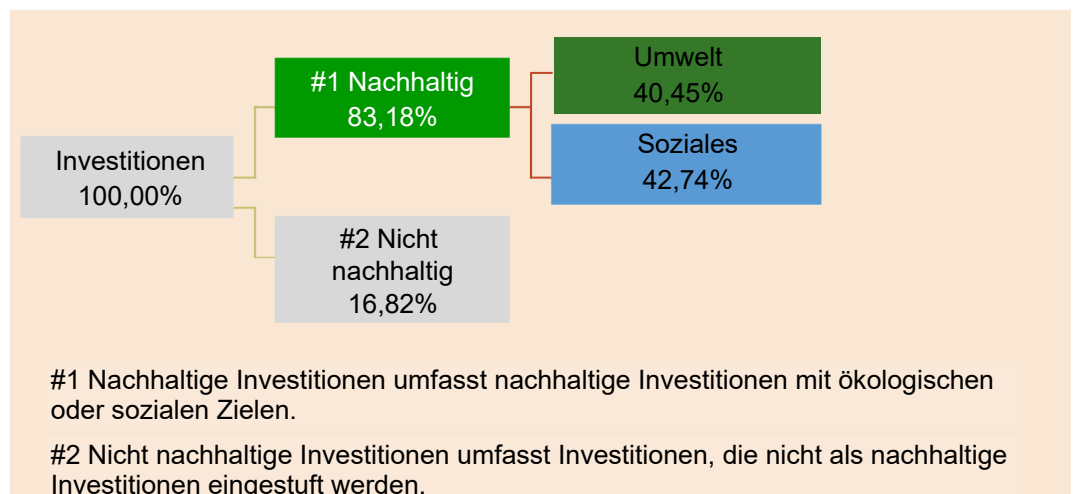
Investitionen
100,00%

#1 Nachhaltig
83,18%

Umwelt
40,45%

Soziales
42,74%

#2 Nicht nachhaltig
16,82%

#1 Nachhaltige Investitionen umfasst nachhaltige Investitionen mit ökologischen oder sozialen Zielen.

#2 Nicht nachhaltige Investitionen umfasst Investitionen, die nicht als nachhaltige Investitionen eingestuft werden.